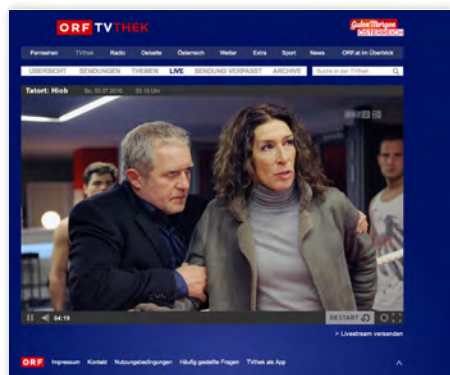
ORF TVTHEK

Guten Morgen Österreich

Fernsehen TVthek Radio Debatte Österreich Wetter Extra Sport News ORF.at im Überblick

ÜBERSICHT SENDUNGEN THEMEN LIVE SENDUNG VERPASST ARCHIV Suche in der TVthek

Tatort: Hiob So, 03.07.2016 20:15 Uhr

04:19

RESTART

> Livestream versenden

ORF Impressum Kontakt Nutzungsbedingungen Häufig gestellte Fragen TVthek als App